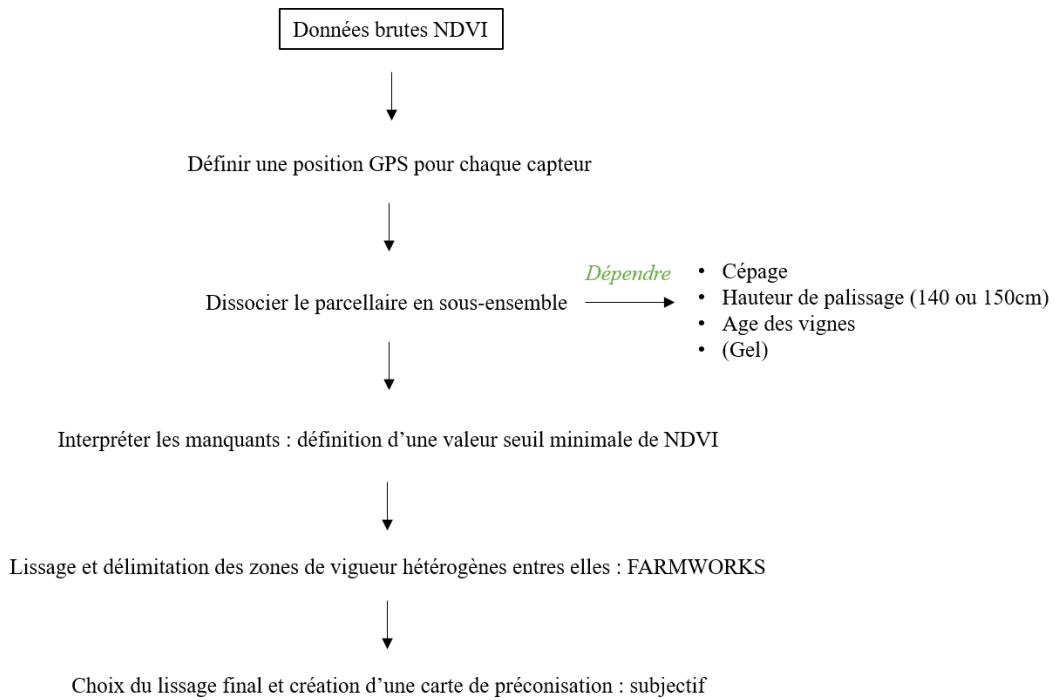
Données brutes NDVI

Définir une position GPS pour chaque capteur

Dissocier le parcellaire en sous-ensemble

Dépendre

- Cépage
- Hauteur de palissage (140 ou 150cm)
- Age des vignes
- (Gel)

Interpréter les manquants : définition d'une valeur seuil minimale de NDVI

Lissage et délimitation des zones de vigueur hétérogènes entres elles : FARMWORKS

Choix du lissage final et création d'une carte de préconisation : subjectif